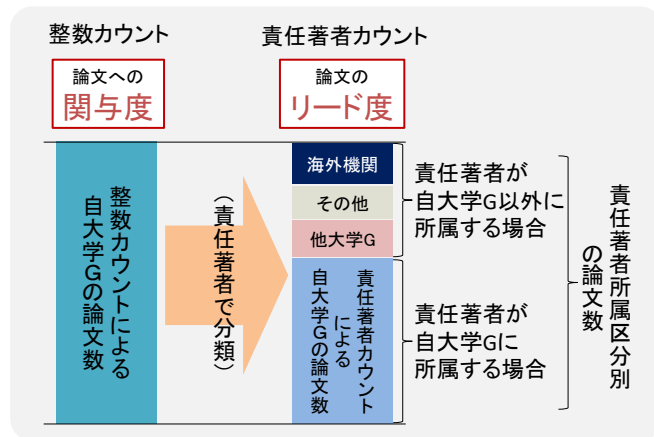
整数カウント

論文への
関与度

責任著者カウント

論文の
リード度

整数カウントによる自大学Gの論文数

（責任著者で分類）

海外機関

その他

他大学G

責任著者カウントによる自大学Gの論文数

責任著者が自大学G以外に所属する場合

責任著者が自大学Gに所属する場合

責任著者所属区分別の論文数